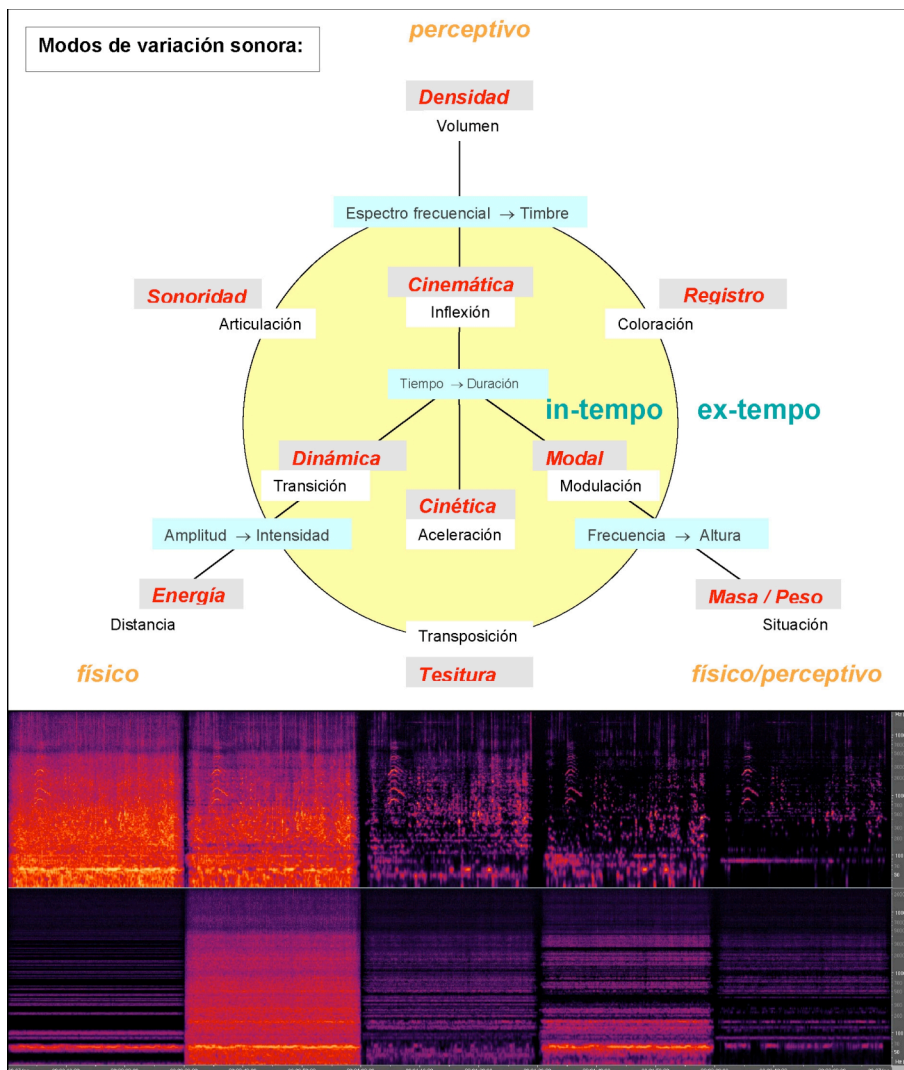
Modos de variación sonora:

perceptivo

Densidad
Volumen

Espectro frecuencial → Timbre

Sonoridad
Articulación

Cinemática
Inflexión

Registro
Coloración

Tiempo → Duración

in-tempo

ex-tempo

Dinámica
Transición

Modal
Modulación

Cinética
Aceleración

Amplitud → Intensidad

Frecuencia → Altura

Energía
Distancia

Masa / Peso
Situación

Transposición

físico

Tesitura

físico/perceptivo